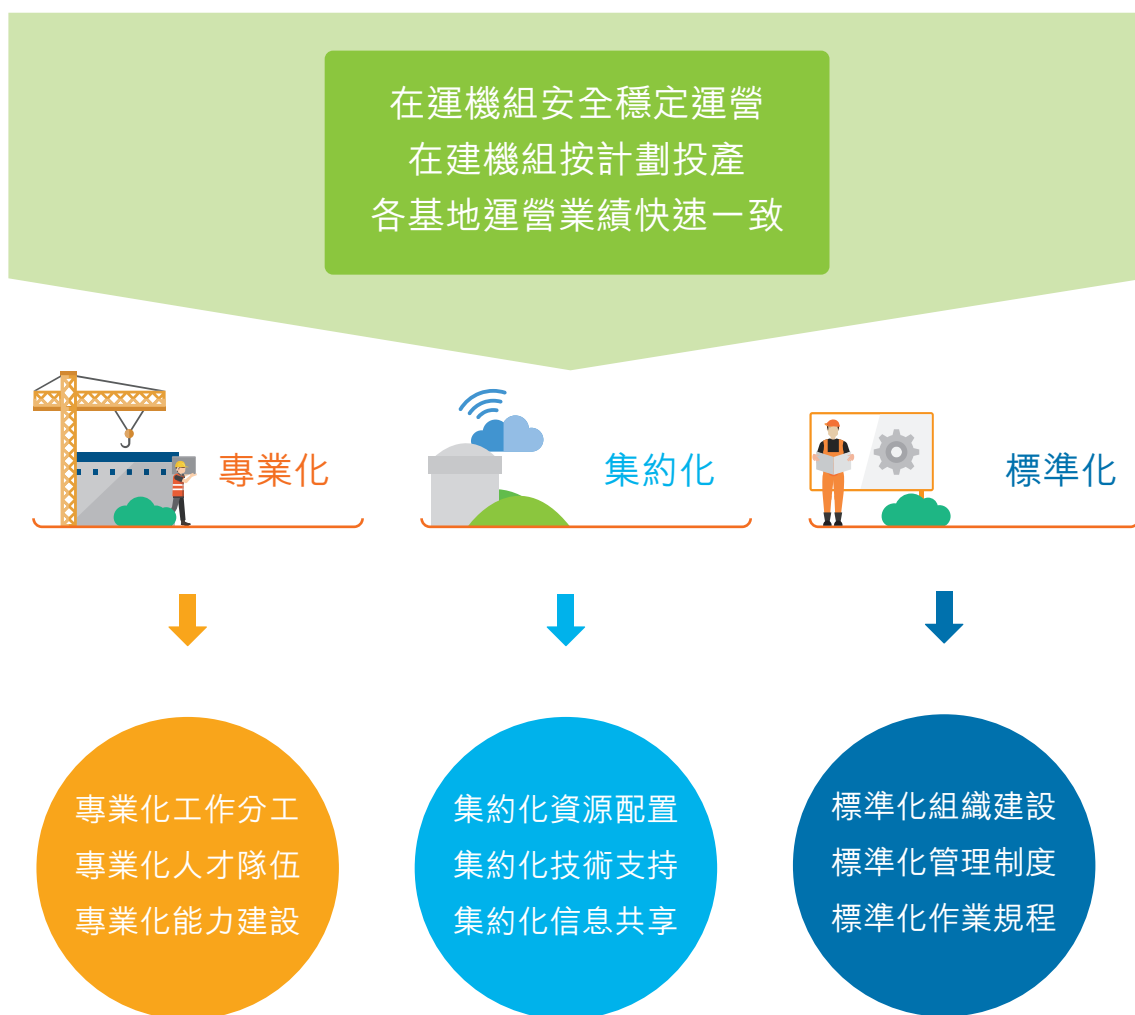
在運機組安全穩定運營
在建機組按計劃投產
各基地運營業績快速一致

專業化

集約化

標準化

專業化工作分工
專業化人才隊伍
專業化能力建設

集約化資源配置
集約化技術支持
集約化信息共享

標準化組織建設
標準化管理制度
標準化作業規程